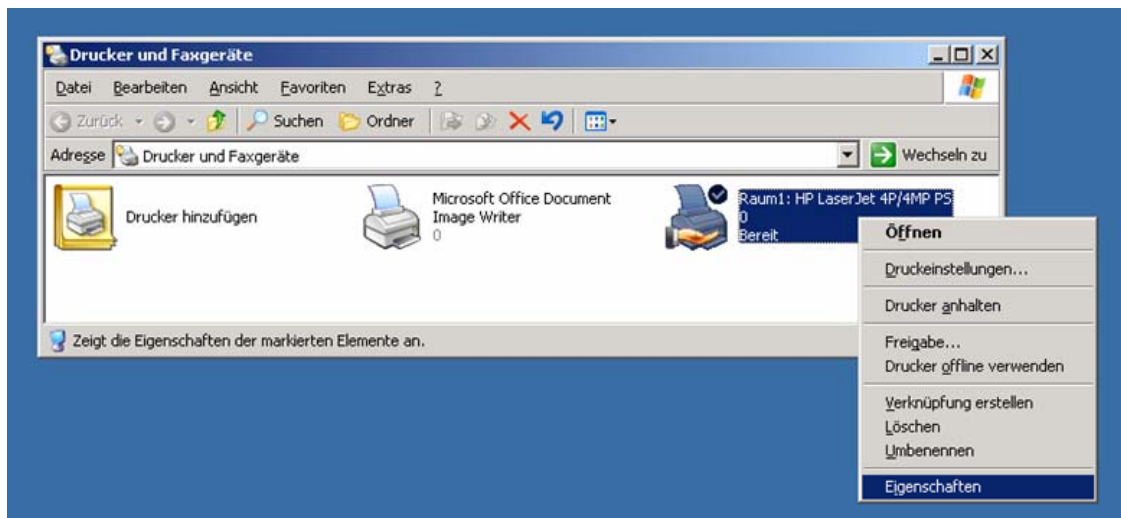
Drucker und Faxgeräte

Datei Bearbeiten Ansicht Favoriten Extras ?

Zurück Suchen Ordner

Adresse Drucker und Faxgeräte

Wechseln zu

Drucker hinzufügen

Microsoft Office Document Image Writer
0

Raum1: HP LaserJet 4P/4MP PS
0
Bereit

Öffnen

Druckeinstellungen...

Drucker anhalten

Freigabe...
Drucker offline verwenden

Verknüpfung erstellen
Löschen
Umbenennen

Eigenschaften

Zeigt die Eigenschaften der markierten Elemente an.